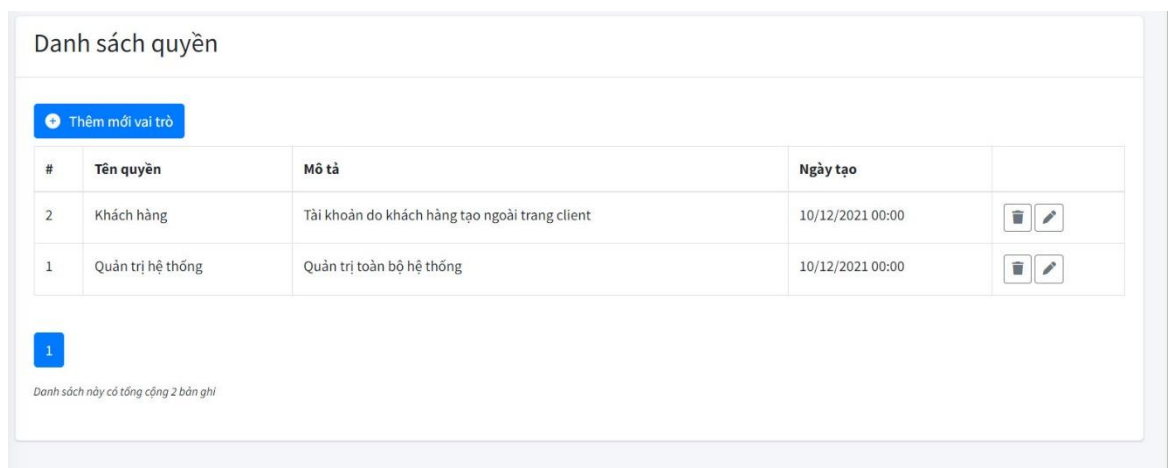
Danh sách quyền

Thêm mới vai trò

| # | Tên quyền | Mô tả | Ngày tạo | |
|---|---|---|---|---|
| 2 | Khách hàng | Tài khoản do khách hàng tạo ngoài trang client | 10/12/2021 00:00 | |
| 1 | Quản trị hệ thống | Quản trị toàn bộ hệ thống | 10/12/2021 00:00 | |

1

Danh sách này có tổng cộng 2 bản ghi